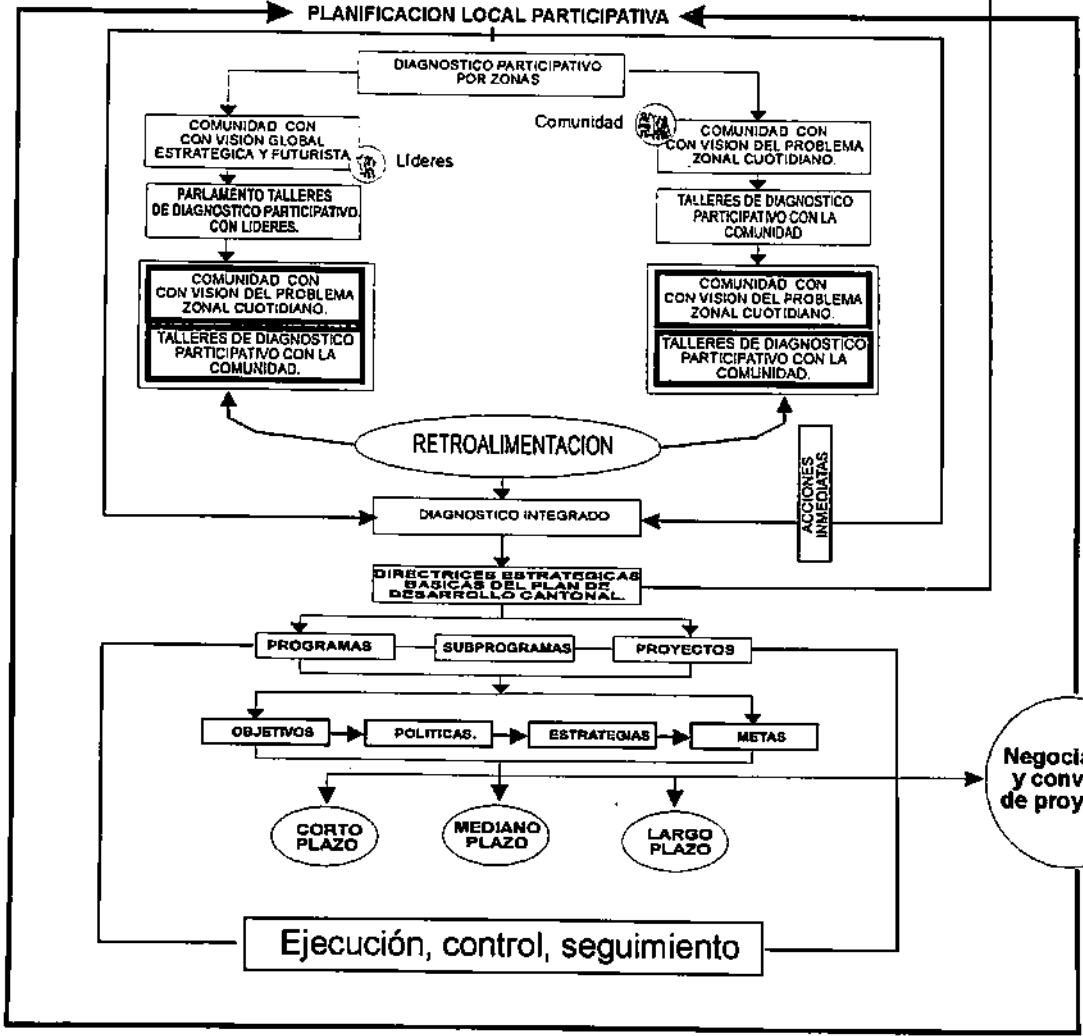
PLANIFICACION LOCAL PARTICIPATIVA

DIAGNOSTICO PARTICIPATIVO POR ZONAS

COMUNIDAD CON CON VISION GLOBAL ESTRATEGICA Y FUTURISTA

Líderes

PARLAMENTO TALLERES DE DIAGNOSTICO PARTICIPATIVO. CON LIDERES.

COMUNIDAD CON CON VISION DEL PROBLEMA ZONAL CUOTIDIANO.

TALLERES DE DIAGNOSTICO PARTICIPATIVO CON LA COMUNIDAD.

Comunidad

COMUNIDAD CON CON VISION DEL PROBLEMA ZONAL CUOTIDIANO.

TALLERES DE DIAGNOSTICO PARTICIPATIVO CON LA COMUNIDAD

COMUNIDAD CON CON VISION DEL PROBLEMA ZONAL CUOTIDIANO.

TALLERES DE DIAGNOSTICO PARTICIPATIVO CON LA COMUNIDAD.

RETROALIMENTACION

ACCIONES INMEDIATAS

DIAGNOSTICO INTEGRADO

DIRECTRICES ESTRATEGICAS BASICAS DEL PLAN DE DESARROLLO CANTONAL.

PROGRAMAS

SUBPROGRAMAS

PROYECTOS

OBJETIVOS

POLITICAS.

ESTRATEGIAS

METAS

CORTO PLAZO

MEDIANO PLAZO

LARGO PLAZO

Negocia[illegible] y conv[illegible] de proy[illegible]

Ejecución, control, seguimiento